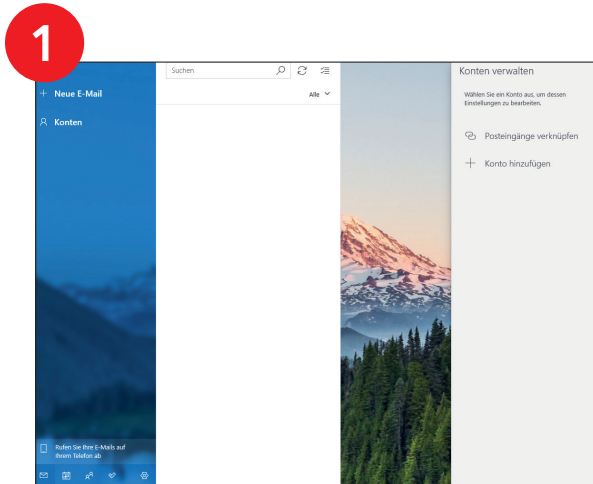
1

Neue E-Mail

Konten

Rufen Sie Ihre E-Mails auf Ihrem Telefon ab

Suchen

Alle

Konten verwalten

Wählen Sie ein Konto aus, um dessen Einstellungen zu bearbeiten.

Posteingänge verknüpfen

Konto hinzufügen